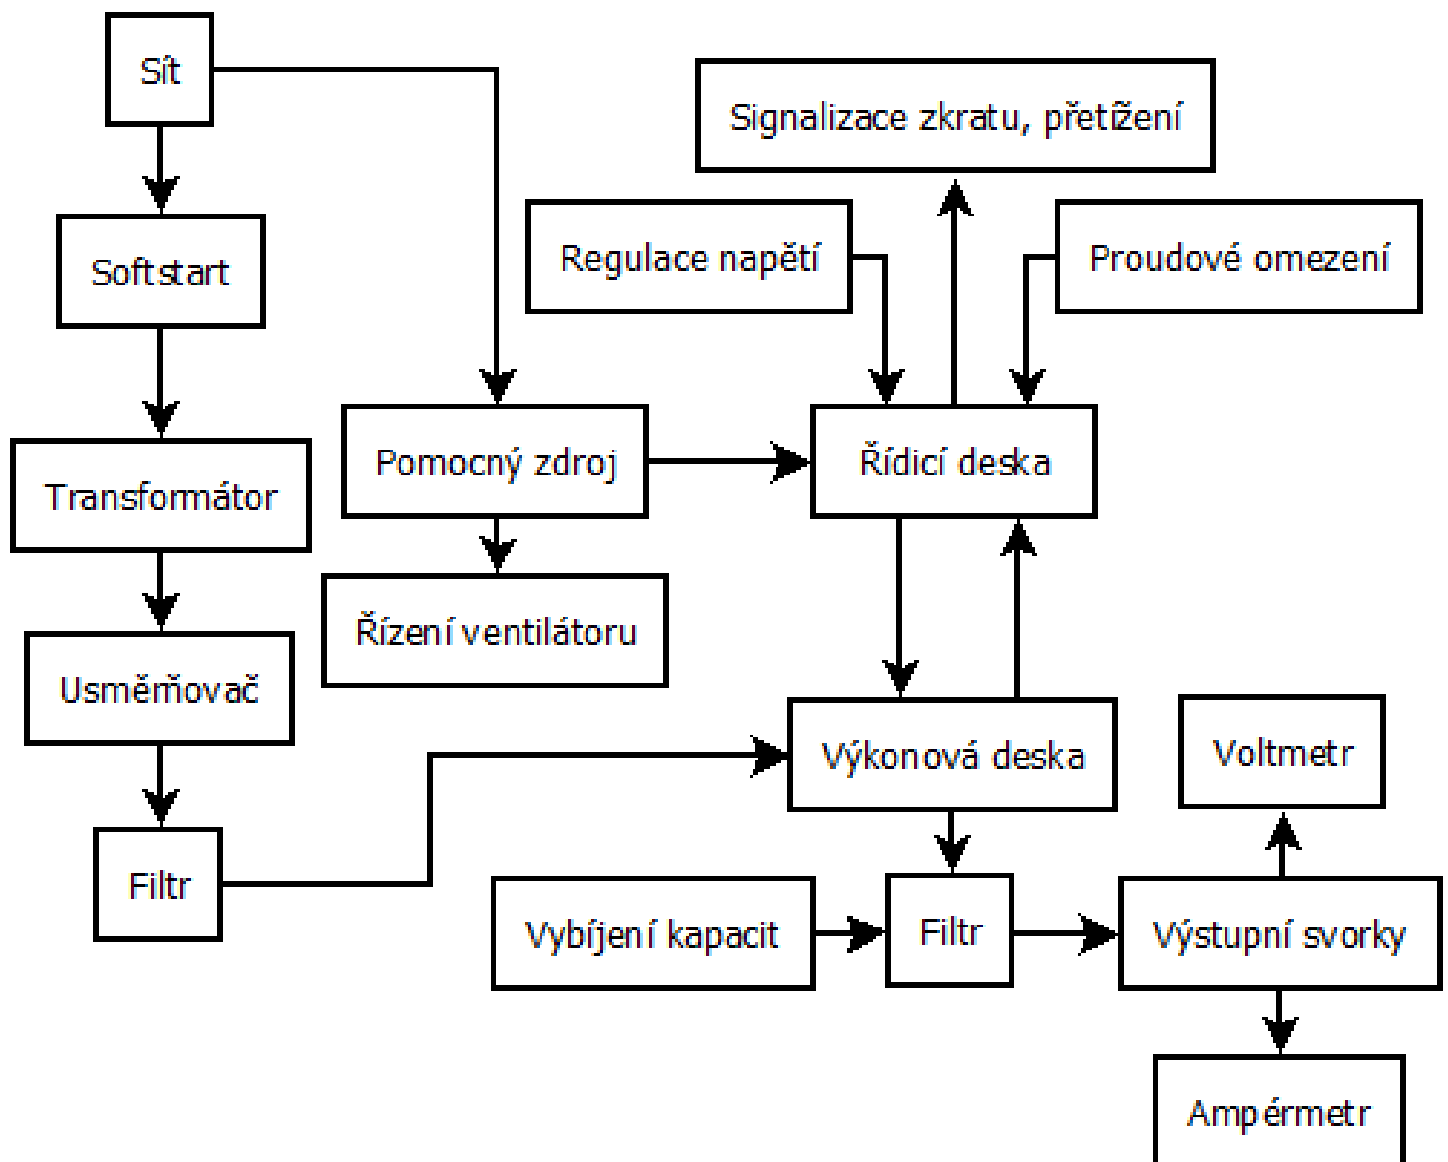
Síť

Softstart

Transformátor

Usměrňovač

Filtr

Pomocný zdroj

Řízení ventilátoru

Signalizace zkratu, přetížení

Regulace napětí

Proudové omezení

Řídicí deska

Výkonová deska

Voltmetr

Vybíjení kapacit

Filtr

Výstupní svorky

Ampérmetr